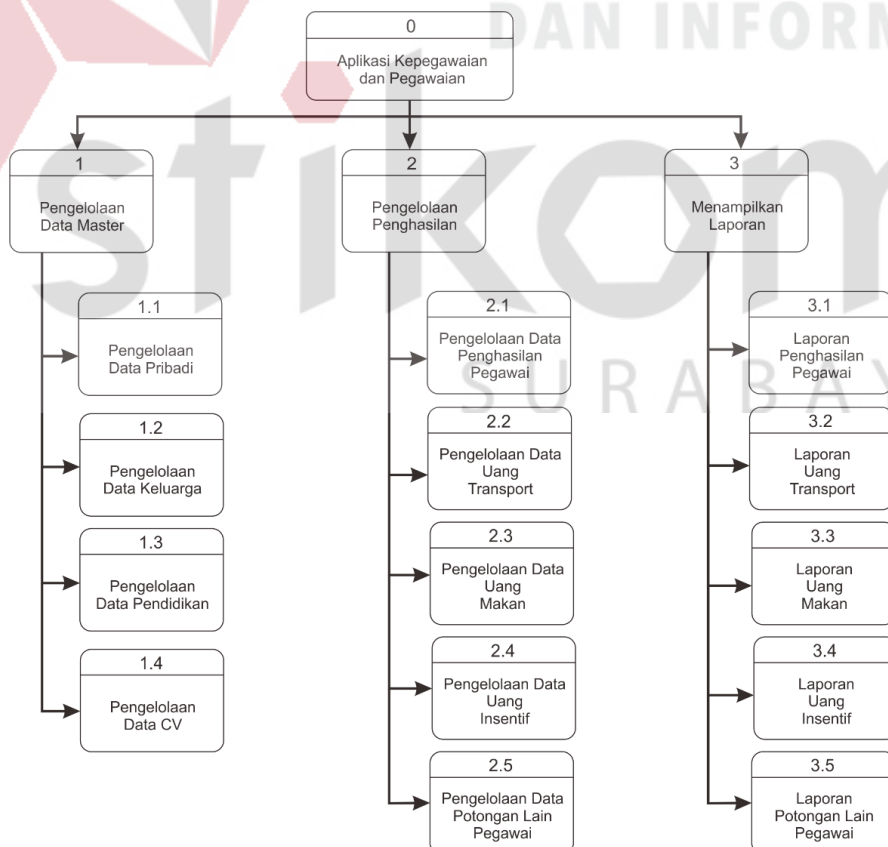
DAN INFORM

stikom

SURABAYA

0
Aplikasi Kepegawaian dan Pegawaian

1
Pengelolaan Data Master

2
Pengelolaan Penghasilan

3
Menampilkan Laporan

1.1
Pengelolaan Data Pribadi

1.2
Pengelolaan Data Keluarga

1.3
Pengelolaan Data Pendidikan

1.4
Pengelolaan Data CV

2.1
Pengelolaan Data Penghasilan Pegawai

2.2
Pengelolaan Data Uang Transport

2.3
Pengelolaan Data Uang Makan

2.4
Pengelolaan Data Uang Insentif

2.5
Pengelolaan Data Potongan Lain Pegawai

3.1
Laporan Penghasilan Pegawai

3.2
Laporan Uang Transport

3.3
Laporan Uang Makan

3.4
Laporan Uang Insentif

3.5
Laporan Potongan Lain Pegawai